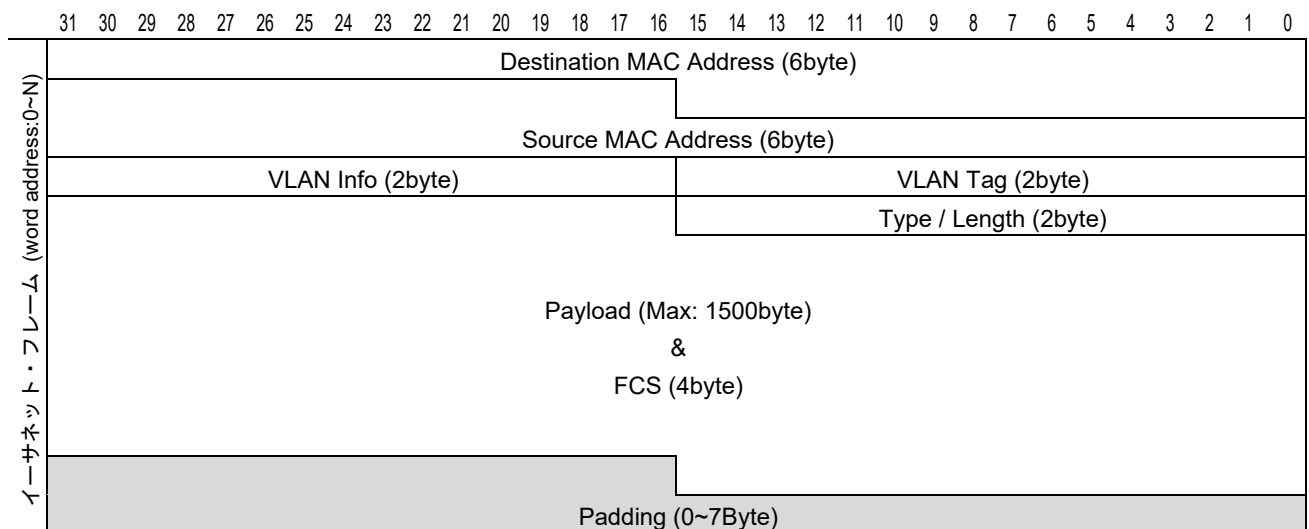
31 30 29 28 27 26 25 24 23 22 21 20 19 18 17 16 15 14 13 12 11 10 9 8 7 6 5 4 3 2 1 0

イーサネット・フレーム (word address:0~N)

Destination MAC Address (6byte)

Source MAC Address (6byte)

| VLAN Info (2byte) | VLAN Tag (2byte) |
|---|---|
| | Type / Length (2byte) |

Payload (Max: 1500byte)
&
FCS (4byte)

Padding (0~7Byte)